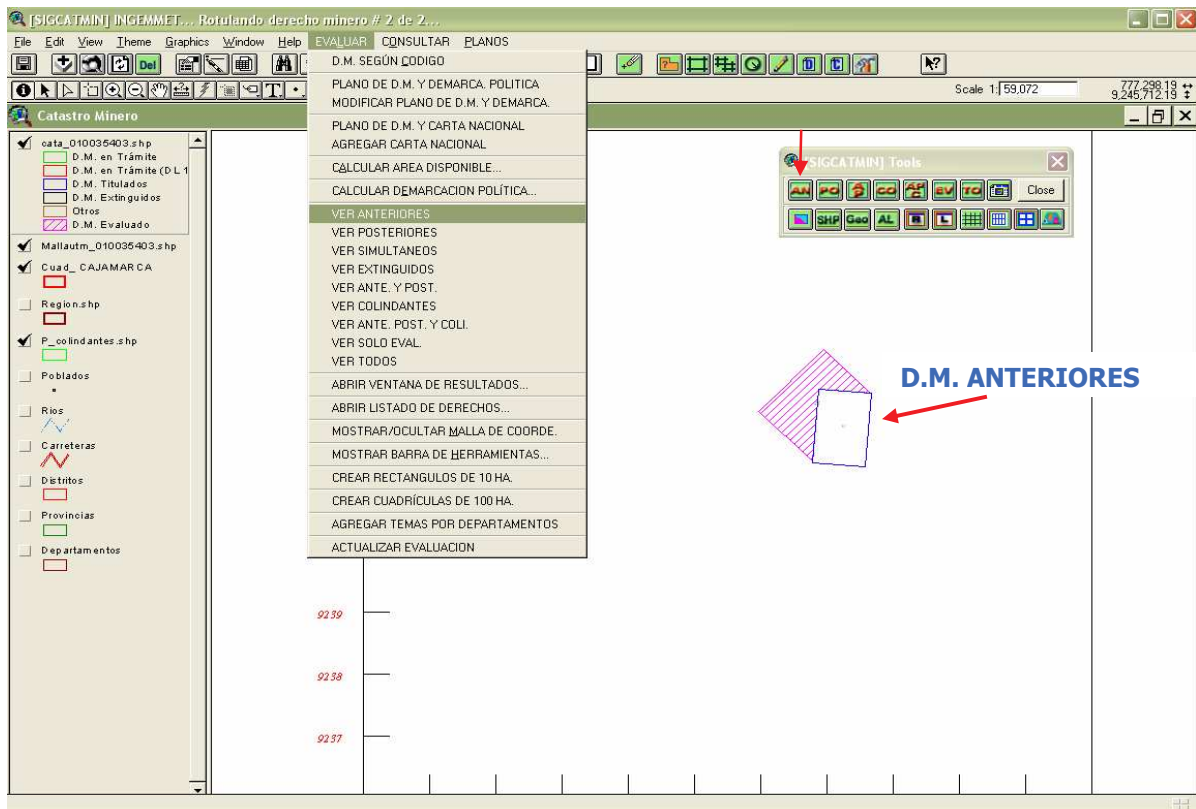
[SIGCATMIN] INGEMMET... Rotulando derecho minero # 2 de 2...

File Edit View Theme Graphics Window Help EVALUAR CONSULTAR PLANOS

Del

Scale 1: 59,072

777,298.19
9,245,712.19

Catastro Minero

cata_010035403.shp
D.M. en Trámite
D.M. en Trámite (D L 1
D.M. Titulados
D.M. Extinguidos
Otros
D.M. Evaluado

Mallautm_010035403.shp

Cuad_ CAJAMARCA

Region.shp

P_colindantes.shp

Poblados

Rios

Carreteras

Distritos

Provincias

Departamentos

D.M. SEGÚN CODIGO
PLANO DE D.M. Y DEMARCA. POLITICA
MODIFICAR PLANO DE D.M. Y DEMARCA.
PLANO DE D.M. Y CARTA NACIONAL
AGREGAR CARTA NACIONAL
CALCULAR AREA DISPONIBLE...
CALCULAR DEMARCACION POLÍTICA...
VER ANTERIORES
VER POSTERIORES
VER SIMULTANEOS
VER EXTINGUIDOS
VER ANTE. Y POST.
VER COLINDANTES
VER ANTE. POST. Y COLI.
VER SOLO EVAL.
VER TODOS
ABRIR VENTANA DE RESULTADOS...
ABRIR LISTADO DE DERECHOS...
MOSTRAR/OCULTAR MALLA DE COORDE.
MOSTRAR BARRA DE HERRAMIENTAS...
CREAR RECTANGULOS DE 10 HA.
CREAR CUADRÍCULAS DE 100 HA.
AGREGAR TEMAS POR DEPARTAMENTOS
ACTUALIZAR EVALUACION

[SIGCATMIN] Tools
AN PO CO EV TO Close
SHP Geo AL

D.M. ANTERIORES

9239
9238
9237